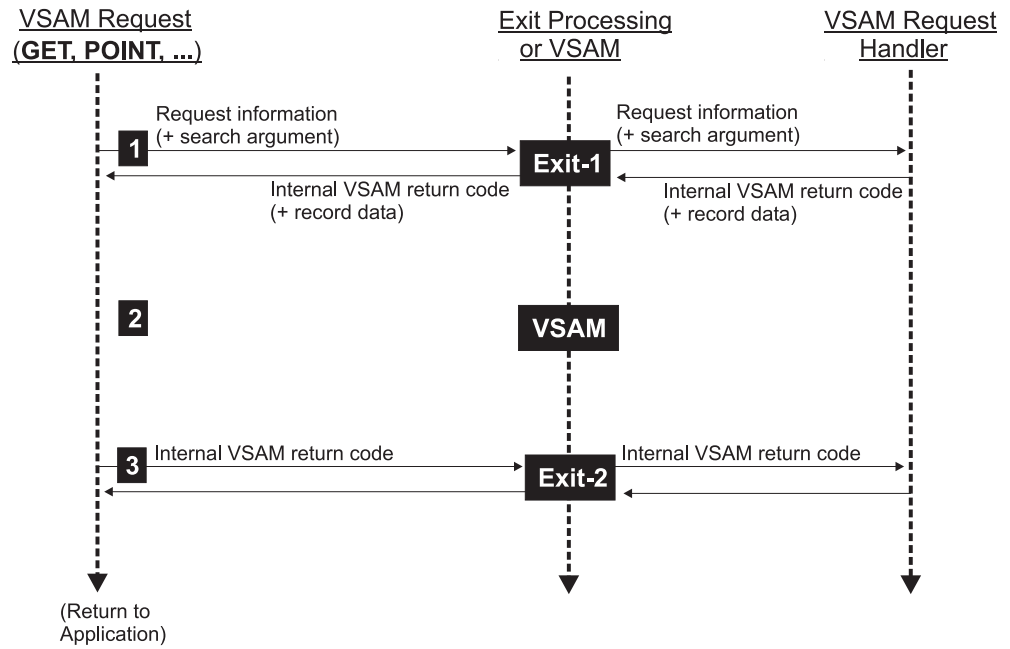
VSAM Request (GET, POINT, ...)

Exit Processing or VSAM

VSAM Request Handler

1

Request information (+ search argument)

Exit-1

Request information (+ search argument)

Internal VSAM return code (+ record data)

Internal VSAM return code (+ record data)

2

VSAM

3

Internal VSAM return code

Exit-2

Internal VSAM return code

(Return to Application)